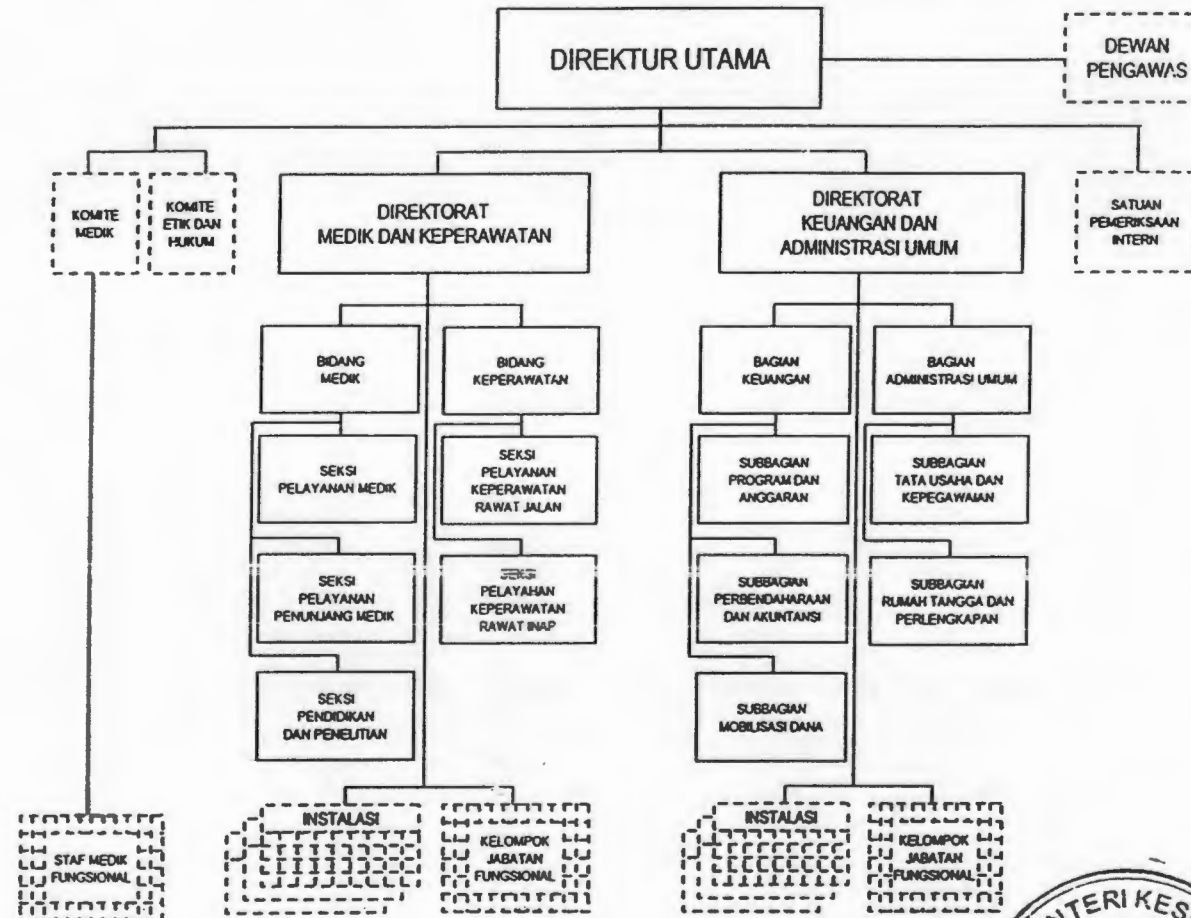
DIREKTUR UTAMA

DEWAN PENGAWAS

KOMITE MEDIK

KOMITE ETIK DAN HUKUM

DIREKTORAT MEDIK DAN KEPERAWATAN

DIREKTORAT KEUANGAN DAN ADMINISTRASI UMUM

SATUAN PEMERIKSAAN INTERN

BIDANG MEDIK

BIDANG KEPERAWATAN

BAGIAN KEUANGAN

BAGIAN ADMINISTRASI UMUM

SEKSI PELAYANAN MEDIK

SEKSI PELAYANAN KEPERAWATAN RAWAT JALAN

SUBBAGIAN PROGRAM DAN ANGGARAN

SUBBAGIAN TATA USAHA DAN KEPEGAWAIAN

SEKSI PELAYANAN PENUNJANG MEDIK

SEKSI PELAYANAN KEPERAWATAN RAWAT INAP

SUBBAGIAN PERBENDAHARAAN DAN AKUNTANSI

SUBBAGIAN RUMAH TANGGA DAN PERLENGKAPAN

SEKSI PENDIDIKAN DAN PENELITIAN

SUBBAGIAN MOBILISASI DANA

STAF MEDIK FUNGSIONAL

INSTALASI

KELOMPOK JABATAN FUNGSIONAL

INSTALASI

KELOMPOK JABATAN FUNGSIONAL

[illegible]TERI KES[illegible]